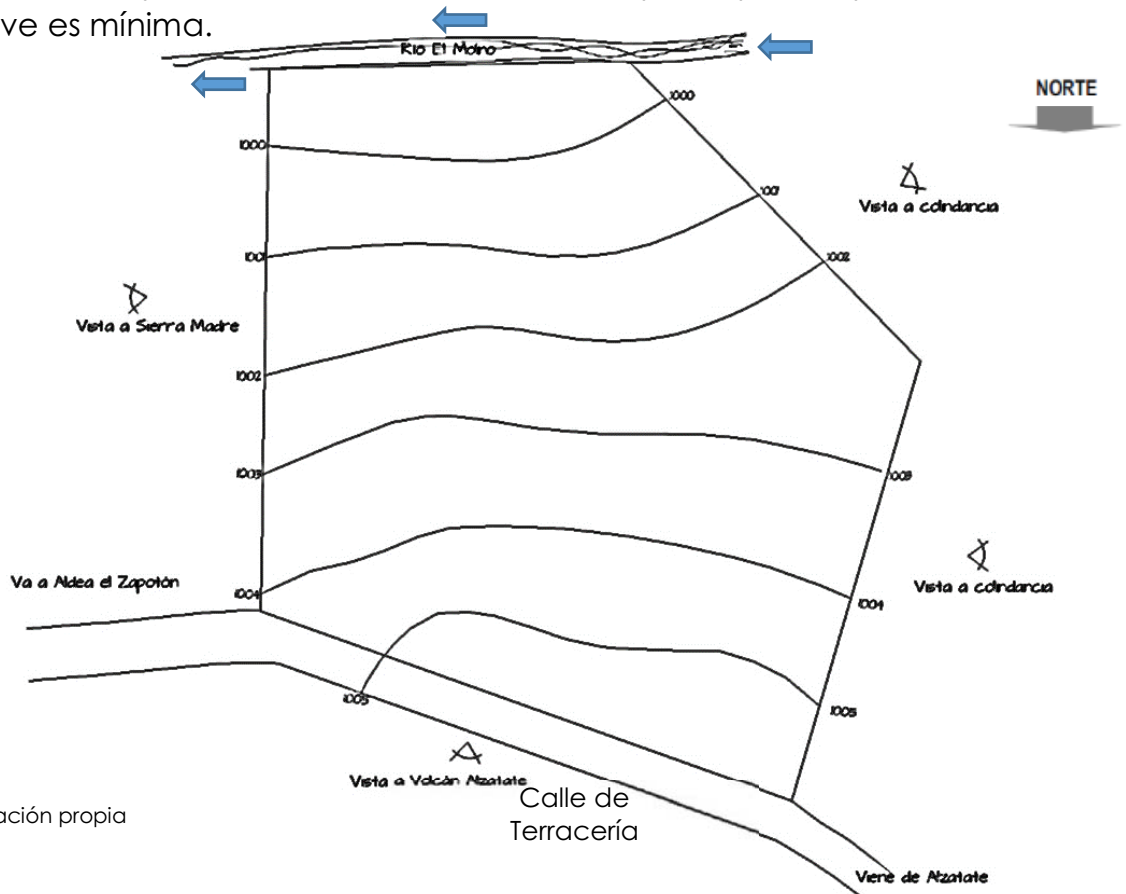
ve es mínima.

Rio El Molino

NORTE

1000

1000

1001

Vista a colindancia

1001

1002

Vista a Sierra Madre

1002

1003

1003

Va a Aldea el Zapotón

1004

Vista a colindancia

1004

1005

1005

Vista a Volcán Alzatate

Calle de Terracería

ación propia

Viene de Alzatate